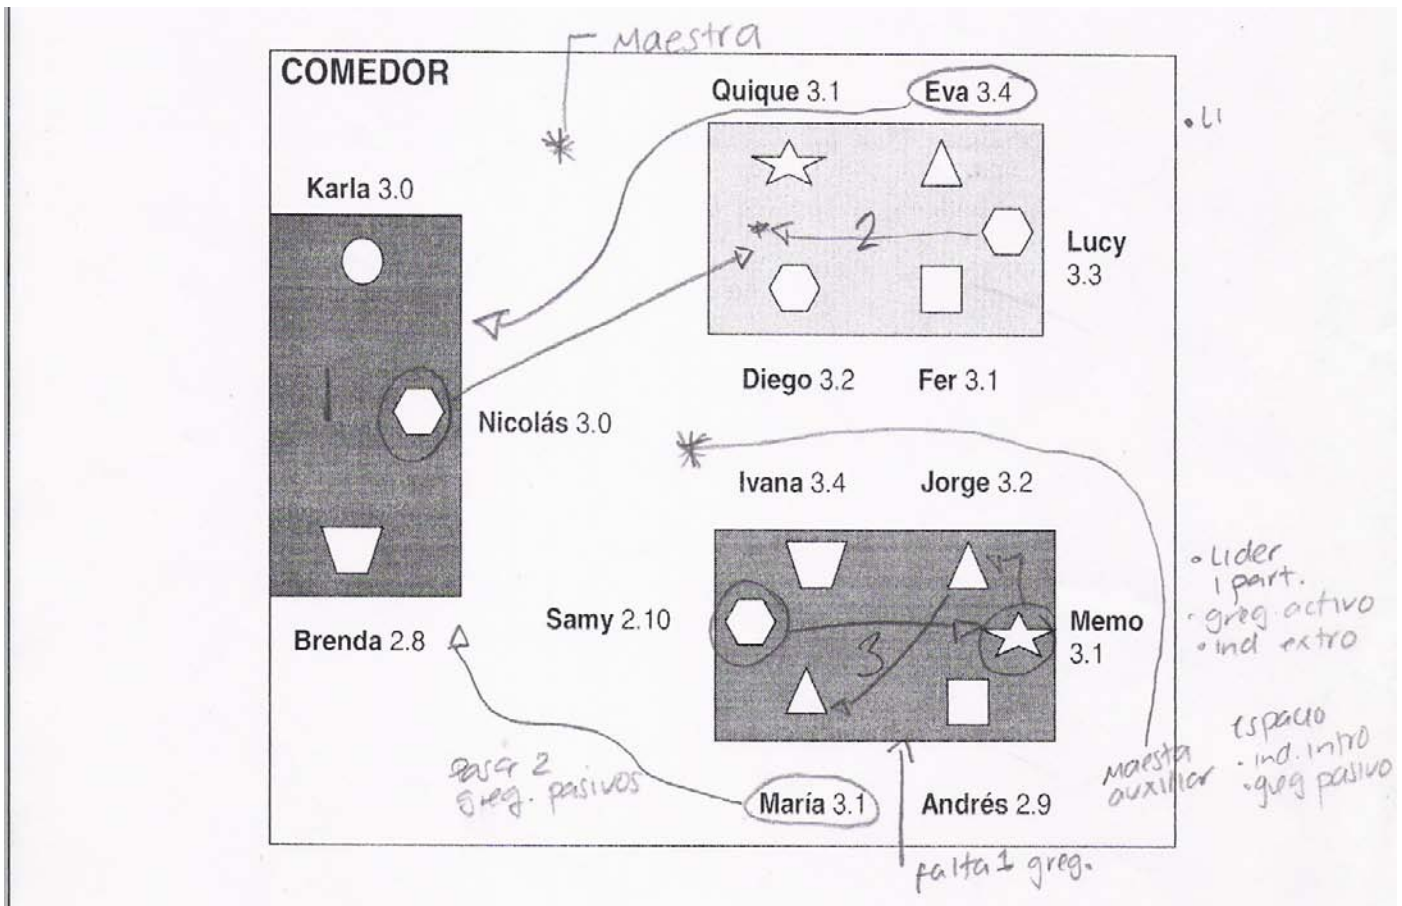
Maestra

COMEDOR

Quique 3.1

Eva 3.4

• Li

Karla 3.0

2

Lucy 3.3

1

Nicolás 3.0

Diego 3.2

Fer 3.1

Ivana 3.4

Jorge 3.2

• Líder
1 part.
• greg. activo
• ind. extro

Samy 2.10

3

Memo 3.1

Brenda 2.8

pasar 2
greg. pasivos

María 3.1

Andrés 2.9

maestra auxiliar

espacio
• ind. intro
• greg pasivo

falta 1 greg.